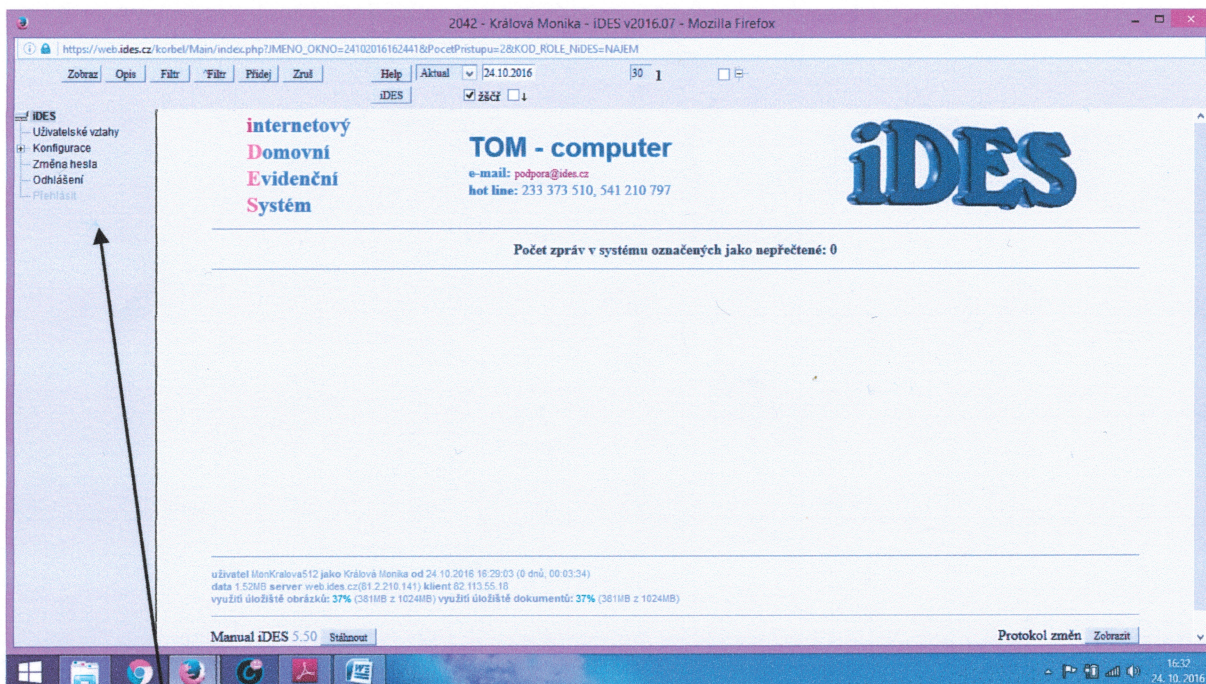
2042 - Králová Monika - iDES v2016.07 - Mozilla Firefox

https://web.ides.cz/korbel/Main/index.php?JMENO_OKNO=24102016162441&PocetPristupu=2&KOD_ROLE_NiDES=NAJEM

Zobraz Opis Filtr 'Filtr Přidej Zruš Help Aktual 24.10.2016 30 1

iDES žščř

iDES
Uživatelské vztahy
Konfigurace
Změna hesla
Odhlášení
Přehlásit

internetový
Domovní
Evidenční
Systém

TOM - computer
e-mail: podpora@ides.cz
hot line: 233 373 510, 541 210 797

iDES

Počet zpráv v systému označených jako nepřečtené: 0

uživatel MonKralova512 jako Králová Monika od 24.10.2016 16:29:03 (0 dnů, 00:03:34)
data 1.52MB server web.ides.cz(81.2.210.141) klient 82.113.55.18
využití úložiště obrázků: 37% (381MB z 1024MB) využití úložiště dokumentů: 37% (381MB z 1024MB)

Manual iDES 5.50 Stáhnout

Protokol změn Zobrazit

16:32
24. 10. 2016